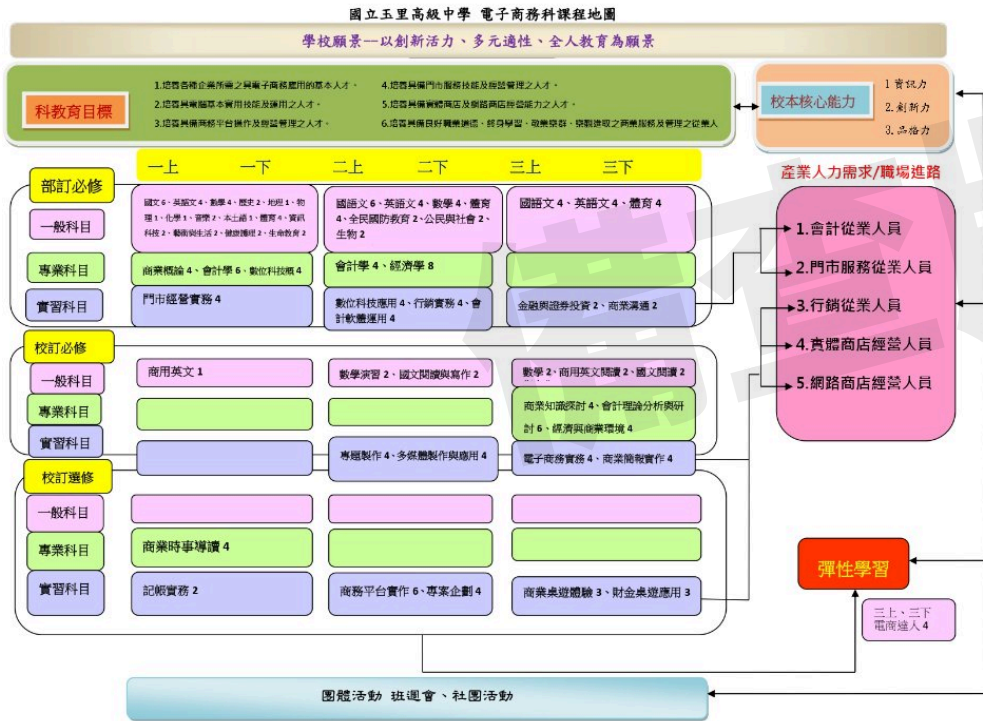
國立玉里高級中學 電子商務科課程地圖

學校願景—以創新活力、多元適性、全人教育為願景

科教育目標

1.培養各種企業所需之具電子商務應用的基本人才。
2.培養具備電腦基本實用技能及運用之人才。
3.培養具備商務平台操作及經營管理之人才。
4.培養具備門市服務技能及經營管理之人才。
5.培養具備實體商店及網路商店經營能力之人才。
6.培養具備良好職業道德、終身學習、敬業樂群、積極進取之商業服務及管理之從業人

校本核心能力

1.實踐力
2.創新力
3.品格力

一上 一下 二上 二下 三上 三下

部訂必修

一般科目

國文6、英語文4、數學4、歷史2、地理1、物理1、化學1、音樂2、本土語1、體育4、資訊科技2、藝術與生活2、健康護理2、生命教育2

國語文6、英語文4、數學4、體育4、全民國防教育2、公民與社會2、生物2

國語文4、英語文4、體育4

專業科目

商業概論4、會計學6、數位科技概4

會計學4、經濟學8

實習科目

門市經營實務4

數位科技應用4、行銷實務4、會計軟體運用4

金融與證券投資2、商業溝通2

校訂必修

一般科目

商用英文1

數學演習2、國文閱讀與寫作2

數學2、商用英文閱讀2、國文閱讀2

專業科目

商業知識探討4、會計理論分析與研討6、經濟與商業環境4

實習科目

專題製作4、多媒體製作與應用4

電子商務實務4、商業簡報實作4

校訂選修

一般科目

專業科目

商業時事導讀4

實習科目

記帳實務2

商務平台實作6、專案企劃4

商業桌遊體驗3、財金桌遊應用3

產業人力需求/職場進路

1.會計從業人員
2.門市服務從業人員
3.行銷從業人員
4.實體商店經營人員
5.網路商店經營人員

彈性學習

三上、三下
電商達人4

團體活動 班週會、社團活動